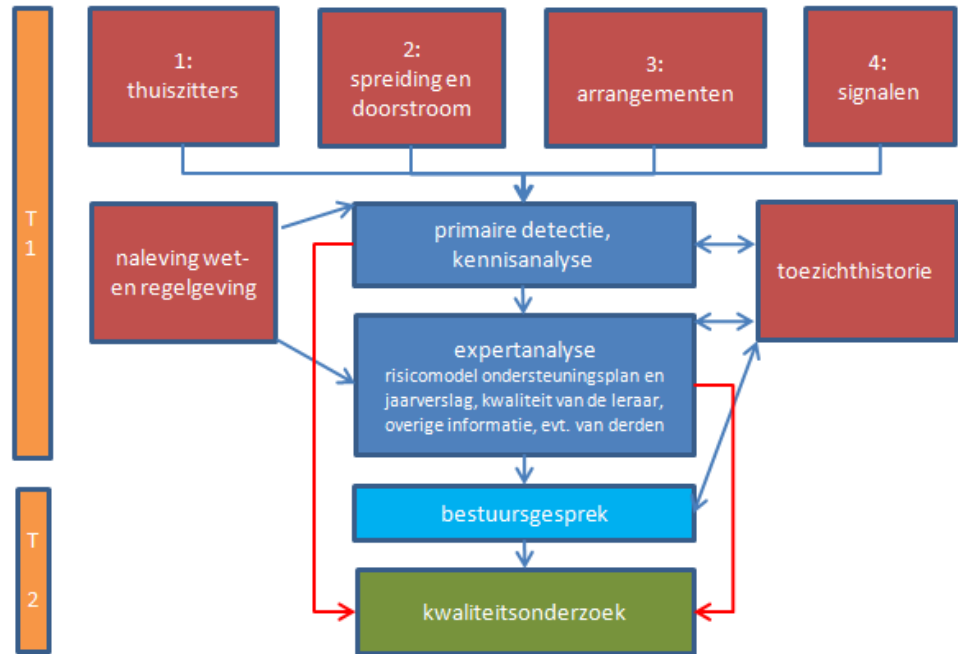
T
1

T
2

1:
thuiszitters

2:
spreiding en
doorstroom

3:
arrangementen

4:
signalen

naleving wet-
en regelgeving

primaire detectie,
kennisanalyse

toezichthistorie

expertanalyse
risicomodel ondersteuningsplan en jaarverslag, kwaliteit van de leraar, overige informatie, evt. van derden

bestuursgesprek

kwaliteitsonderzoek